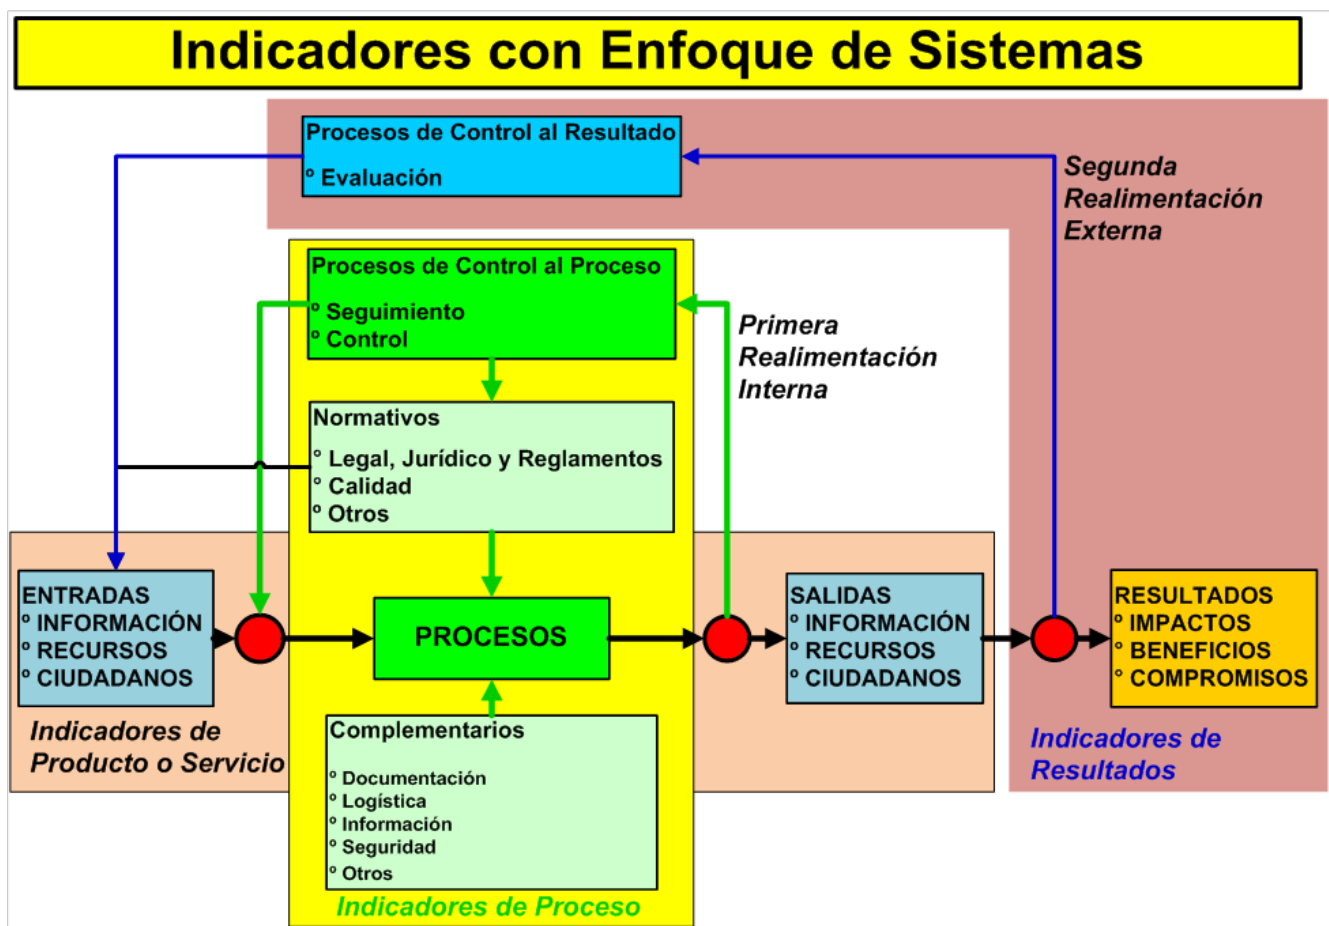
Indicadores con Enfoque de Sistemas

Procesos de Control al Resultado
° Evaluación

Segunda Realimentación Externa

Procesos de Control al Proceso
° Seguimiento
° Control

Primera Realimentación Interna

Normativos
° Legal, Jurídico y Reglamentos
° Calidad
° Otros

ENTRADAS
° INFORMACIÓN
° RECURSOS
° CIUDADANOS

PROCESOS

SALIDAS
° INFORMACIÓN
° RECURSOS
° CIUDADANOS

RESULTADOS
° IMPACTOS
° BENEFICIOS
° COMPROMISOS

Indicadores de Producto o Servicio

Complementarios
° Documentación
° Logística
° Información
° Seguridad
° Otros

Indicadores de Resultados

Indicadores de Proceso